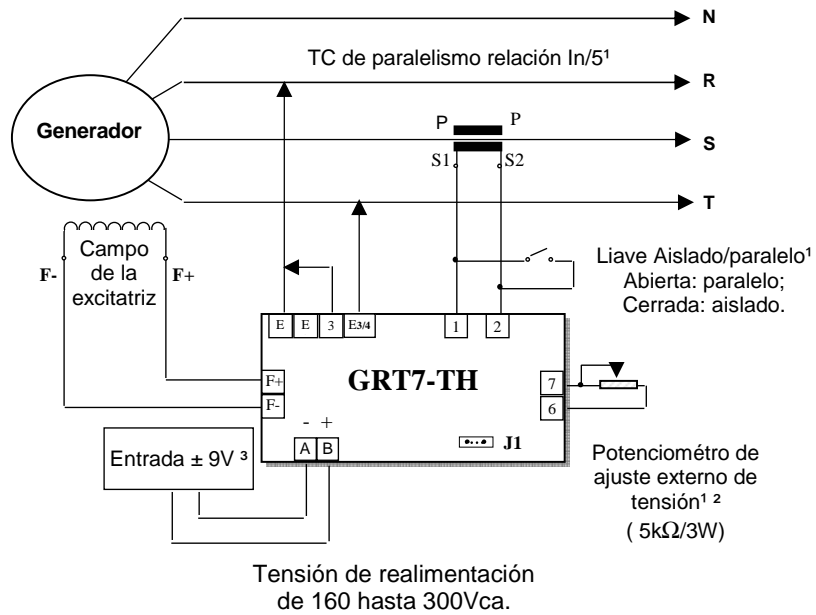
N

TC de paralelismo relación In/5¹

R

Generador

P P

S

S1 S2

T

Campo de la excitatriz

F-

F+

Liave Aislado/paralelo¹
Abierta: paralelo;
Cerrada: aislado.

E E 3 E3/4 1 2

GRT7-TH

F+

F-

7

6

- +

Entrada ± 9V ³

A B

J1

Potenciométro de ajuste externo de tensión¹ ²
( 5k$\Omega$/3W)

Tensión de realimentación de 160 hasta 300Vca.